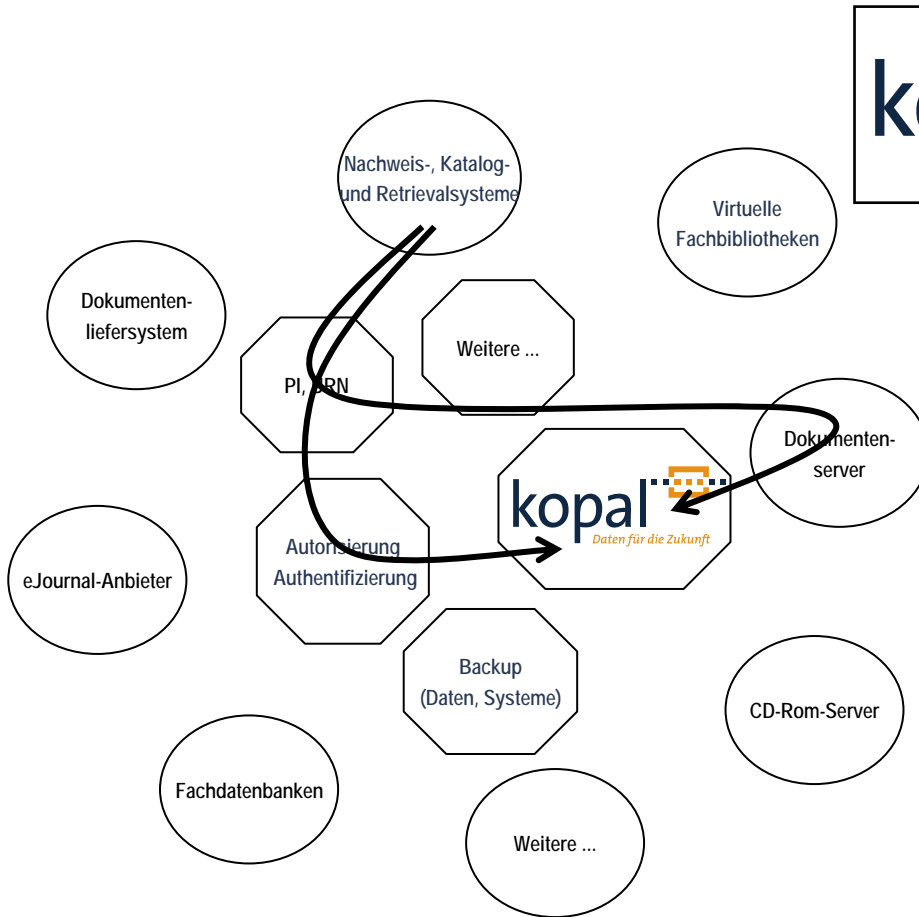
ko

Nachweis-, Katalog- und Retrievalsysteme

Virtuelle Fachbibliotheken

Dokumentenliefersystem

PI, URN

Weitere ...

Dokumentenserver

kopal
Daten für die Zukunft

Autorisierung Authentifizierung

eJournal-Anbieter

Backup (Daten, Systeme)

CD-Rom-Server

Fachdatenbanken

Weitere ...